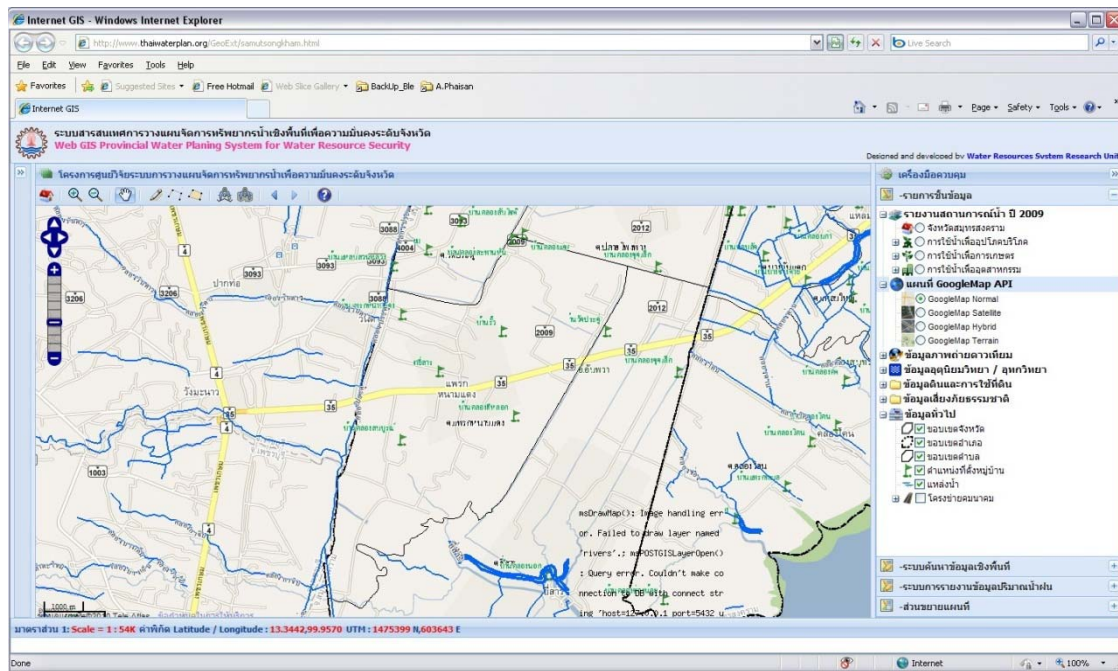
Internet GIS - Windows Internet Explorer

http://www.thaiwaterplan.org/GeoExt/samutsongkham.html

Live Search

File Edit View Favorites Tools Help

Favorites | Suggested Sites • Free Hotmail Web Slice Gallery • BackUp_Ble A.Phaisan

Internet GIS

Page • Safety • Tools •

ระบบสารสนเทศการวางแผนจัดการทรัพยากรน้ำเชิงพื้นที่เพื่อความมั่นคงระดับจังหวัด
Web GIS Provincial Water Planing System for Water Resource Security

Designed and developed by Water Resources System Research Unit

โครงการศูนย์วิจัยระบบการวางแผนจัดการทรัพยากรน้ำเพื่อความมั่นคงระดับจังหวัด

เครื่องมือควบคุม

-รายการชั้นข้อมูล

รายงานสถานการณ์น้ำ ปี 2009
จังหวัดสมุทรสงคราม
การใช้น้ำเพื่ออุปโภคบริโภค
การใช้น้ำเพื่อการเกษตร
การใช้น้ำเพื่ออุตสาหกรรม

แผนที่ GoogleMap API
GoogleMap Normal
GoogleMap Satellite
GoogleMap Hybrid
GoogleMap Terrain

ข้อมูลภาพถ่ายดาวเทียม
ข้อมูลอุตุนิยมวิทยา / อุทกวิทยา
ข้อมูลดินและการใช้ที่ดิน
ข้อมูลเสี่ยงภัยธรรมชาติ
ข้อมูลทั่วไป
ขอบเขตจังหวัด
ขอบเขตอำเภอ
ขอบเขตตำบล
ตำแหน่งที่ตั้งหมู่บ้าน
แหล่งน้ำ
โครงข่ายคมนาคม

3088 4004 3093 3206 3088 2012 2009 35 35 35 4 4 35 1003

ปากท่อ
ปลายโพงพาง
บ้านบางแก้ว
แพรก
หนามแดง
วังมะนาว

msDrawMap(): Image handling error. Failed to draw layer named 'rivers'.; msPOSTGISLayerOpen(): Query error. Couldn't make connection to DB with connect string 'host=12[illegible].1 port=5432 u

1000 m

-ระบบค้นหาข้อมูลเชิงพื้นที่
-ระบบการรายงานข้อมูลปริมาณน้ำฝน
-ส่วนขยายแผนที่

มาตราส่วน 1: Scale = 1 : 54K ค่าพิกัด Latitude / Longitude : 13.3442,99.9570 UTM : 1475399 N,603643 E

Done

Internet

100%